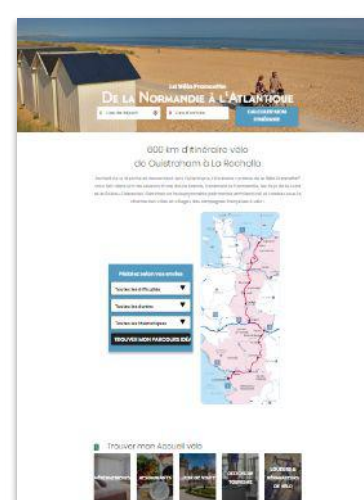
La Vélo Francette
DE LA NORMANDIE À L'ATLANTIQUE

Lieu de départ
Lieu d'arrivée
CALCULER MON ITINÉRAIRE

600 km d'itinéraire vélo de Ouistreham à La Rochelle

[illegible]

Préparer selon vos envies
Toutes les difficultés
Toutes les durées
Toutes les thématiques
TROUVER MON PARCOURS IDÉAL

Trouver mon Accueil vélo
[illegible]
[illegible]
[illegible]
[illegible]
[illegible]